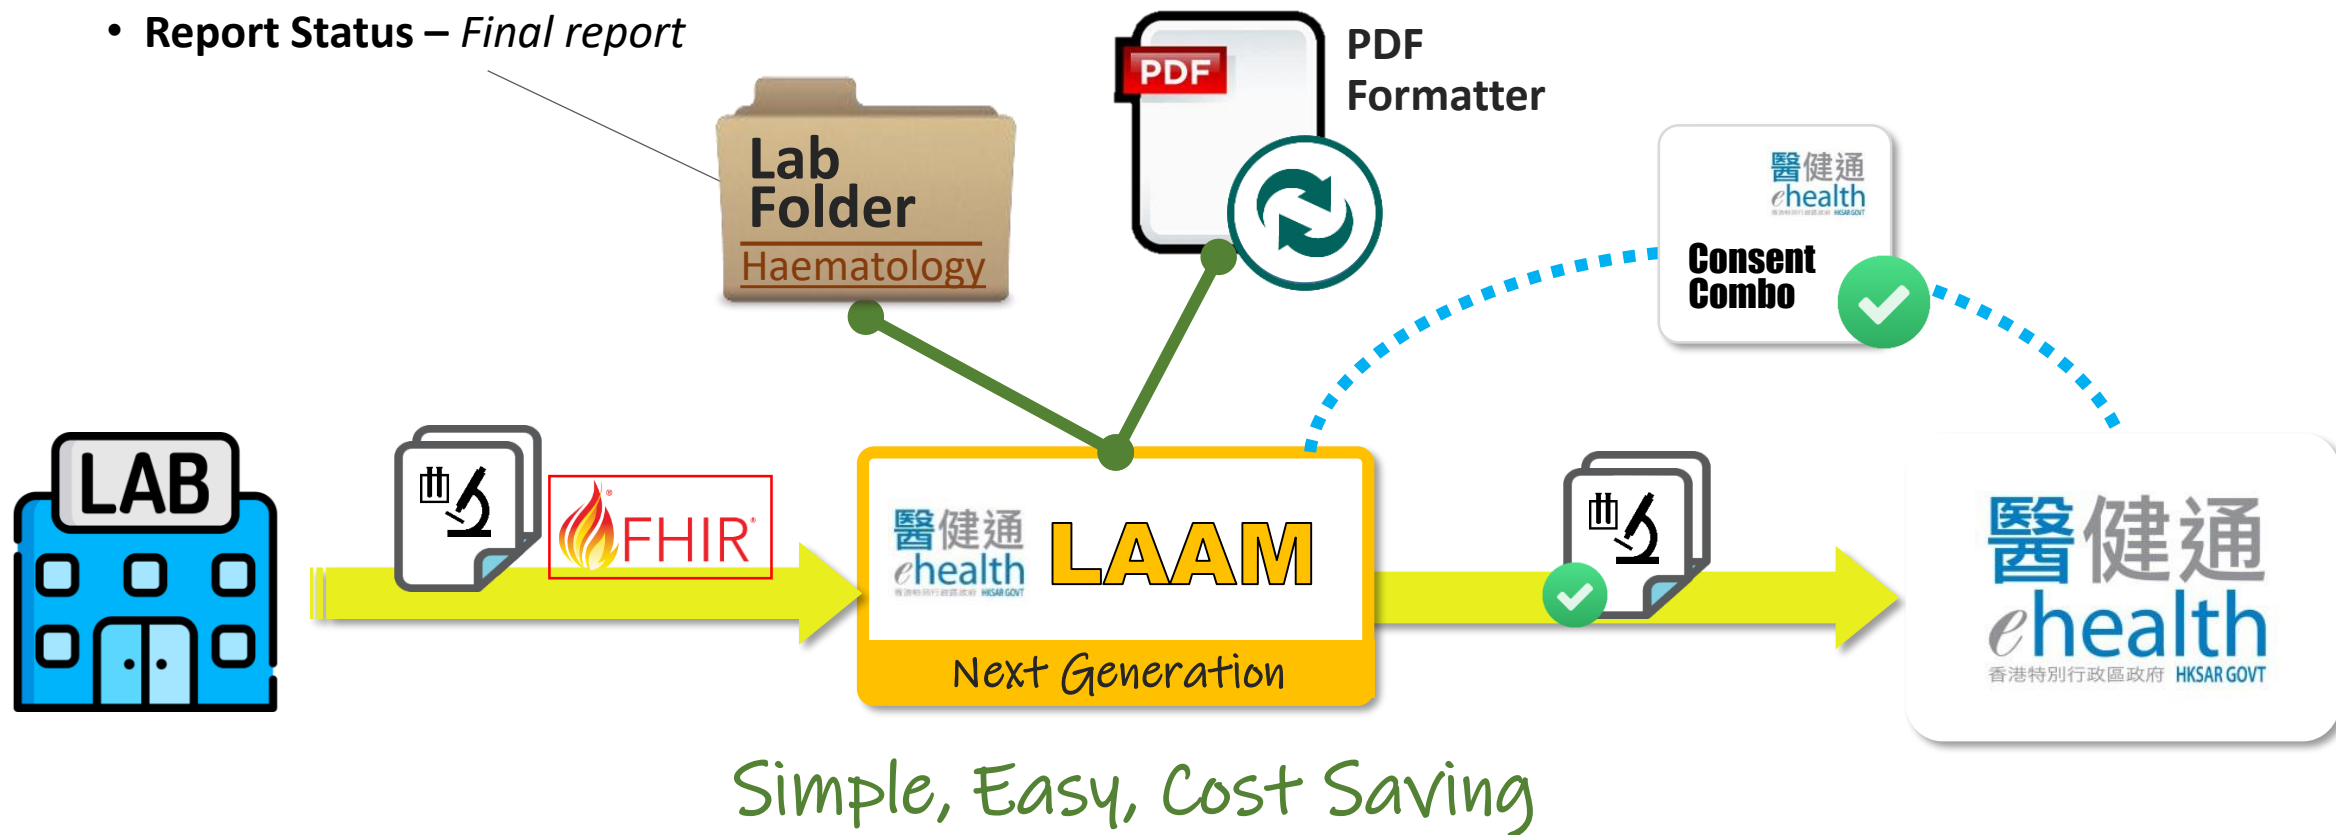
• **Report Status** – *Final report*

Lab Folder
Haematology

PDF

PDF Formatter

醫健通 ehealth

Consent Combo

LAB

FHIR

醫健通 ehealth 香港特別行政區政府 HKSAR GOVT

LAAM

Next Generation

醫健通 ehealth 香港特別行政區政府 HKSAR GOVT

Simple, Easy, Cost Saving